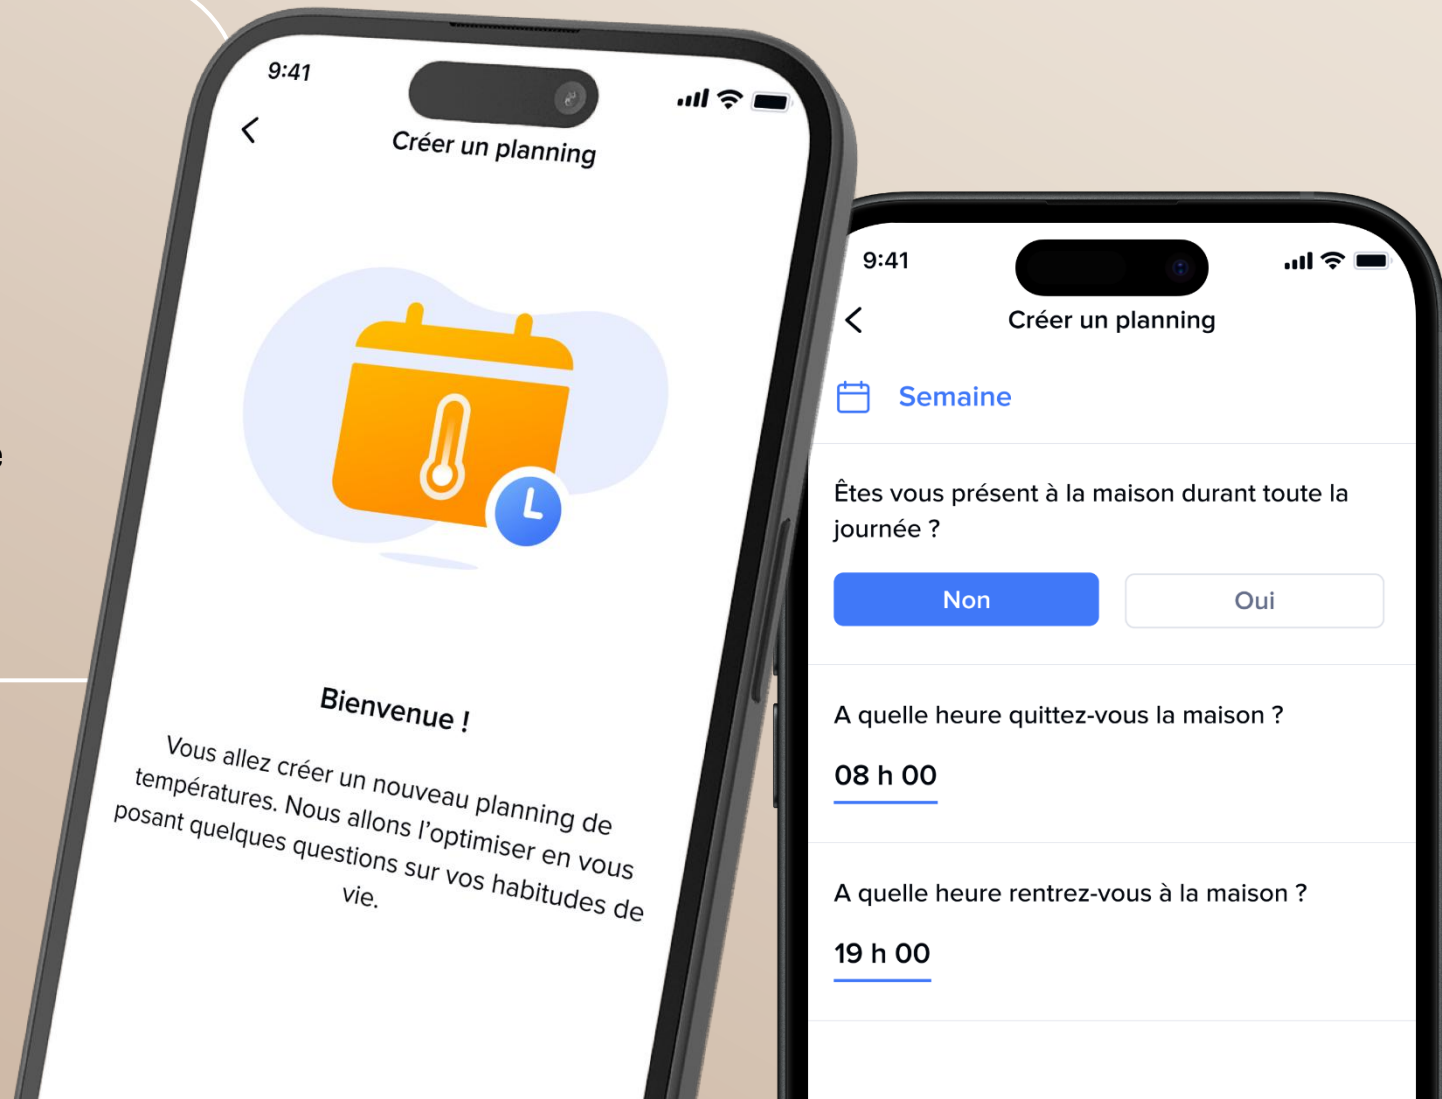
9:41

Créer un planning

Bienvenue !

Vous allez créer un nouveau planning de températures. Nous allons l'optimiser en vous posant quelques questions sur vos habitudes de vie.

9:41

Créer un planning

Semaine

Êtes vous présent à la maison durant toute la journée ?

Non

Oui

A quelle heure quittez-vous la maison ?

08 h 00

A quelle heure rentrez-vous à la maison ?

19 h 00